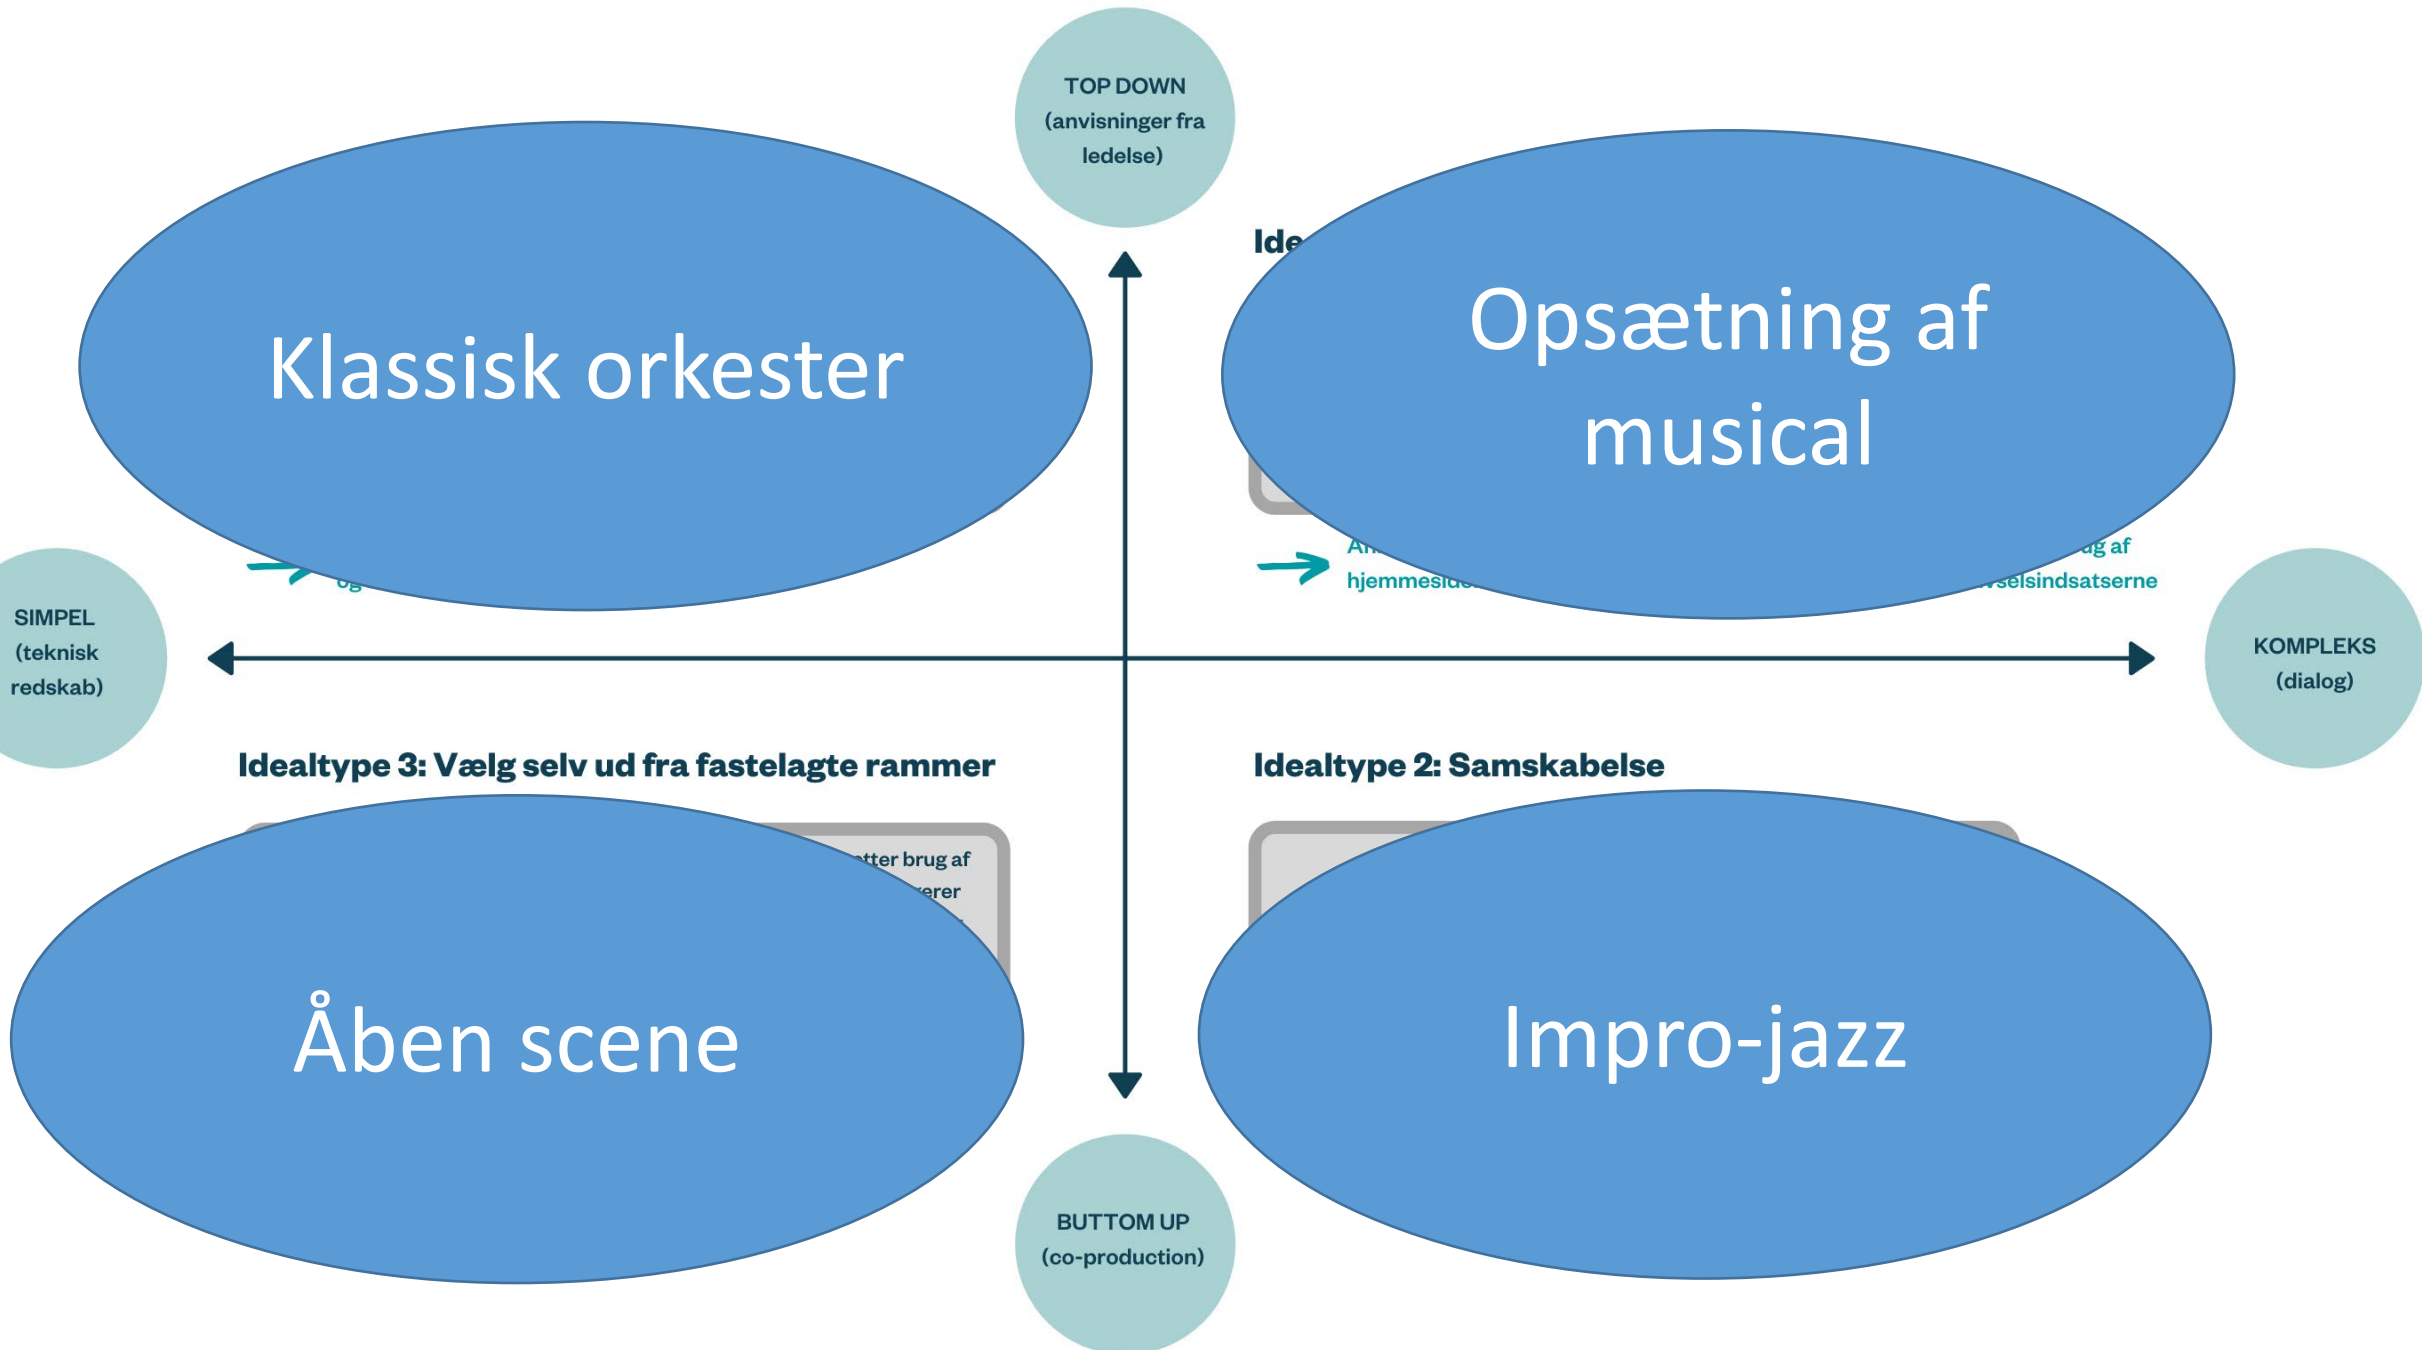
TOP DOWN (anvisninger fra ledelse)

Klassisk orkester

Ide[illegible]

Opsætning af musical

og

An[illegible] hjemmeside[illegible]

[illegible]ug af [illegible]selsindsatserne

SIMPEL (teknisk redskab)

KOMPLEKS (dialog)

Idealtype 3: Vælg selv ud fra fastelagte rammer

Idealtype 2: Samskabelse

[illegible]tter brug af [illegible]erer

Åben scene

Impro-jazz

BUTTOM UP (co-production)